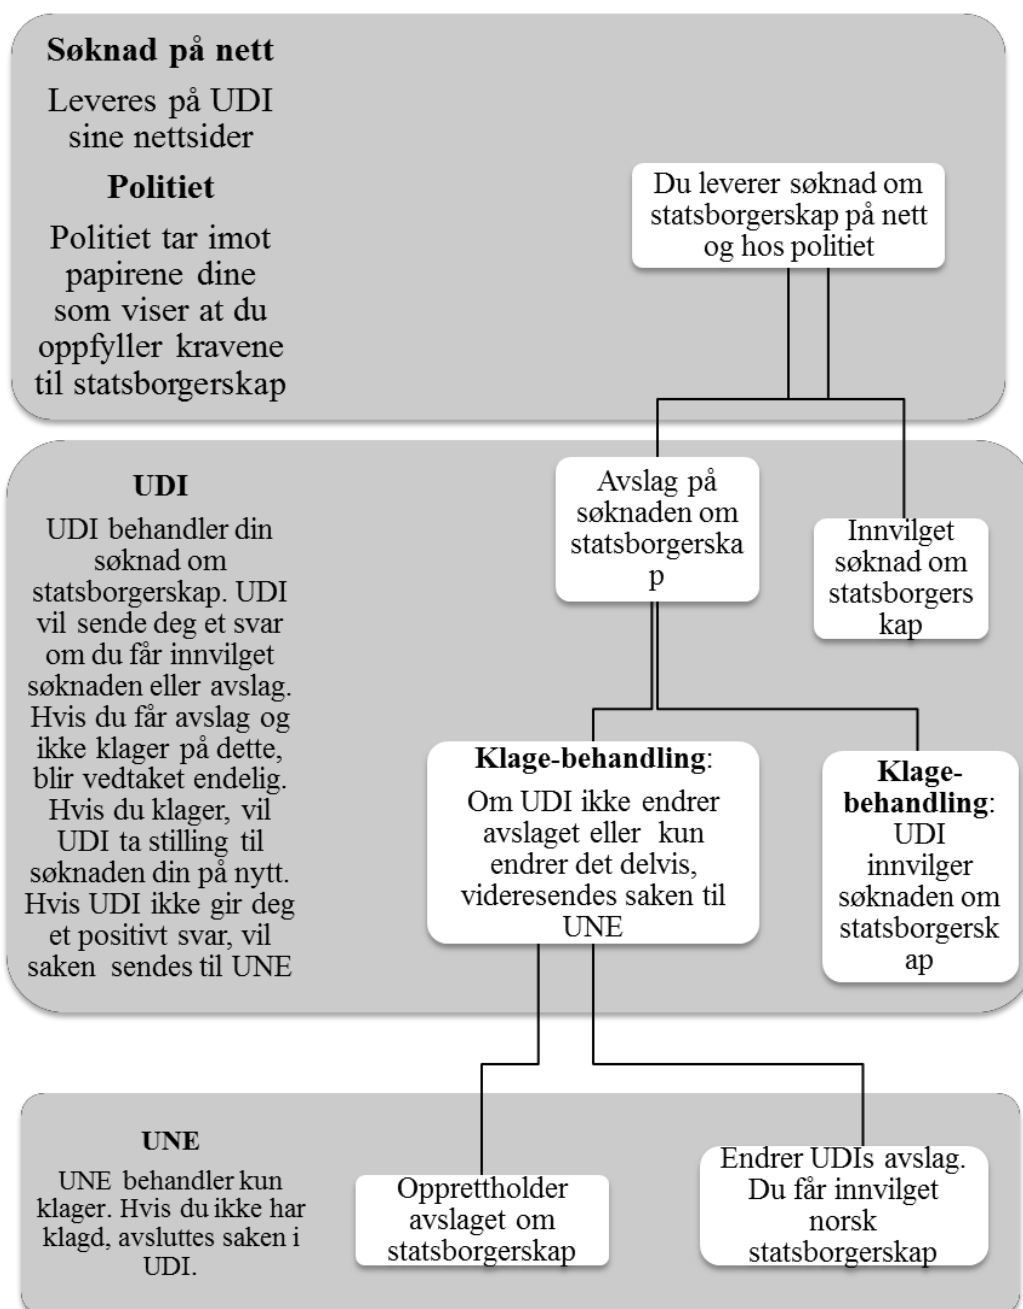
**Søknad på nett**

Leveres på UDI sine nettsider

**Politiet**

Politiet tar imot papirene dine som viser at du oppfyller kravene til statsborgerskap

Du leverer søknad om statsborgerskap på nett og hos politiet

**UDI**

UDI behandler din søknad om statsborgerskap. UDI vil sende deg et svar om du får innvilget søknaden eller avslag. Hvis du får avslag og ikke klager på dette, blir vedtaket endelig. Hvis du klager, vil UDI ta stilling til søknaden din på nytt. Hvis UDI ikke gir deg et positivt svar, vil saken sendes til UNE

Avslag på søknaden om statsborgerskap

Innvilget søknad om statsborgerskap

**Klage-behandling**: Om UDI ikke endrer avslaget eller kun endrer det delvis, videresendes saken til UNE

**Klage-behandling**: UDI innvilger søknaden om statsborgerskap

**UNE**

UNE behandler kun klager. Hvis du ikke har klagd, avsluttes saken i UDI.

Opprettholder avslaget om statsborgerskap

Endrer UDIs avslag. Du får innvilget norsk statsborgerskap